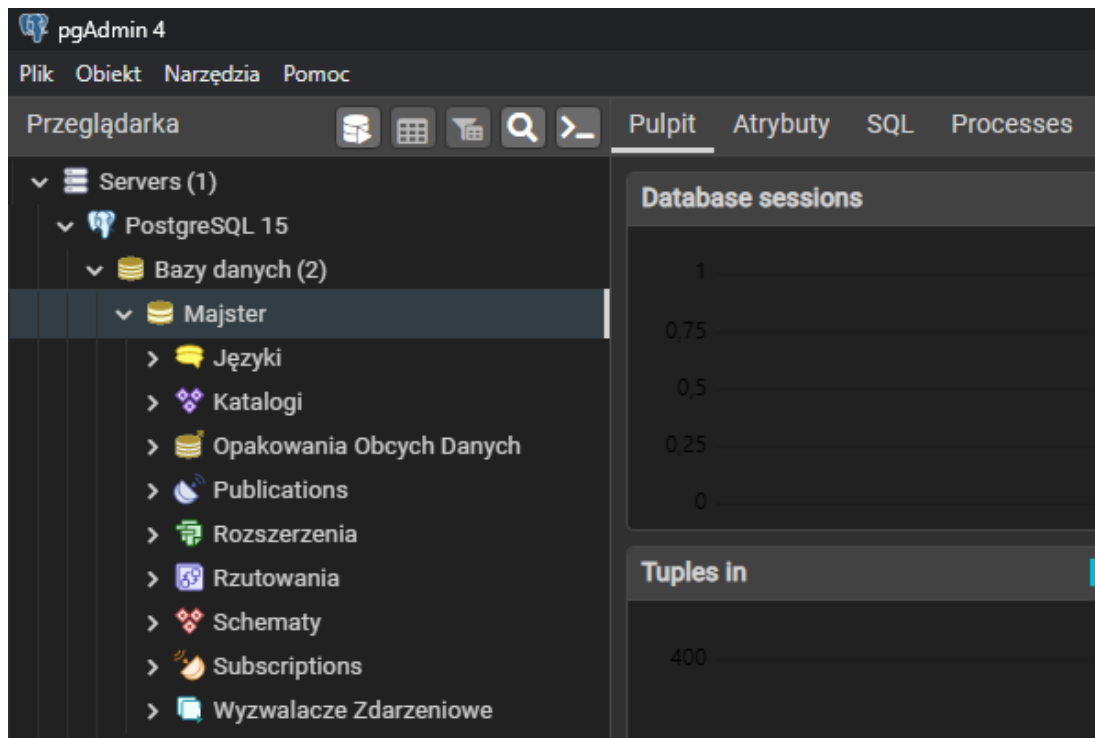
pgAdmin 4

Plik Obiekt Narzędzia Pomoc

Przeglądarka

Pulpit Atrybuty SQL Processes

Servers (1)
PostgreSQL 15
Bazy danych (2)
Majster
Języki
Katalogi
Opakowania Obcych Danych
Publications
Rozszerzenia
Rzutowania
Schematy
Subscriptions
Wyzwalacze Zdarzeniowe

Database sessions

1
0,75
0,5
0,25
0

Tuples in

400